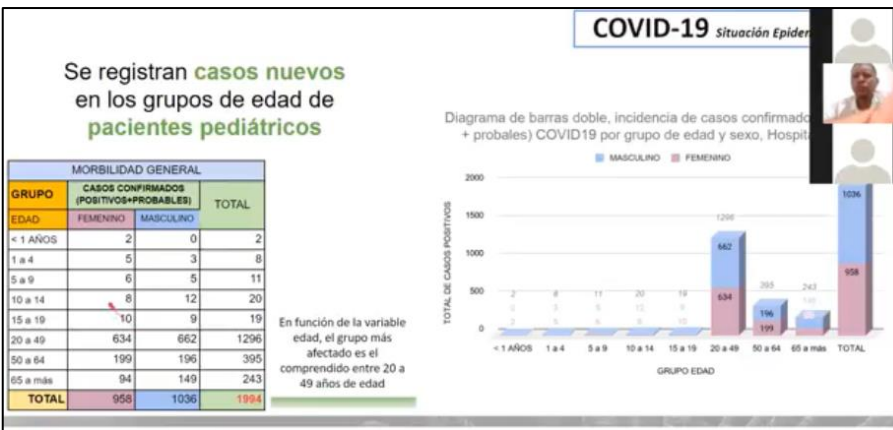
COVID-19 Situación Epider

Se registran casos nuevos en los grupos de edad de pacientes pediátricos

| MORBILIDAD GENERAL | | | |
|---|---|---|---|
| GRUPO | CASOS CONFIRMADOS (POSITIVOS+PROBABLES) | | TOTAL |
| EDAD | FEMENINO | MASCULINO | |
| < 1 AÑOS | 2 | 0 | 2 |
| 1 a 4 | 5 | 3 | 8 |
| 5 a 9 | 6 | 5 | 11 |
| 10 a 14 | 8 | 12 | 20 |
| 15 a 19 | 10 | 9 | 19 |
| 20 a 49 | 634 | 662 | 1296 |
| 50 a 64 | 199 | 196 | 395 |
| 65 a más | 94 | 149 | 243 |
| TOTAL | 958 | 1036 | 1994 |

En función de la variable edad, el grupo más afectado es el comprendido entre 20 a 49 años de edad

Diagrama de barras doble, incidencia de casos confirmado + probales) COVID19 por grupo de edad y sexo, Hospita

MASCULINO FEMENINO

TOTAL DE CASOS POSITIVOS

2000
1500
1000
500
0

2 8 11 20 19 1296 395 243
2 5 6 8 10
662 634 196 199 149 94 1036 958

< 1 AÑOS 1 a 4 5 a 9 10 a 14 15 a 19 20 a 49 50 a 64 65 a más TOTAL

GRUPO EDAD